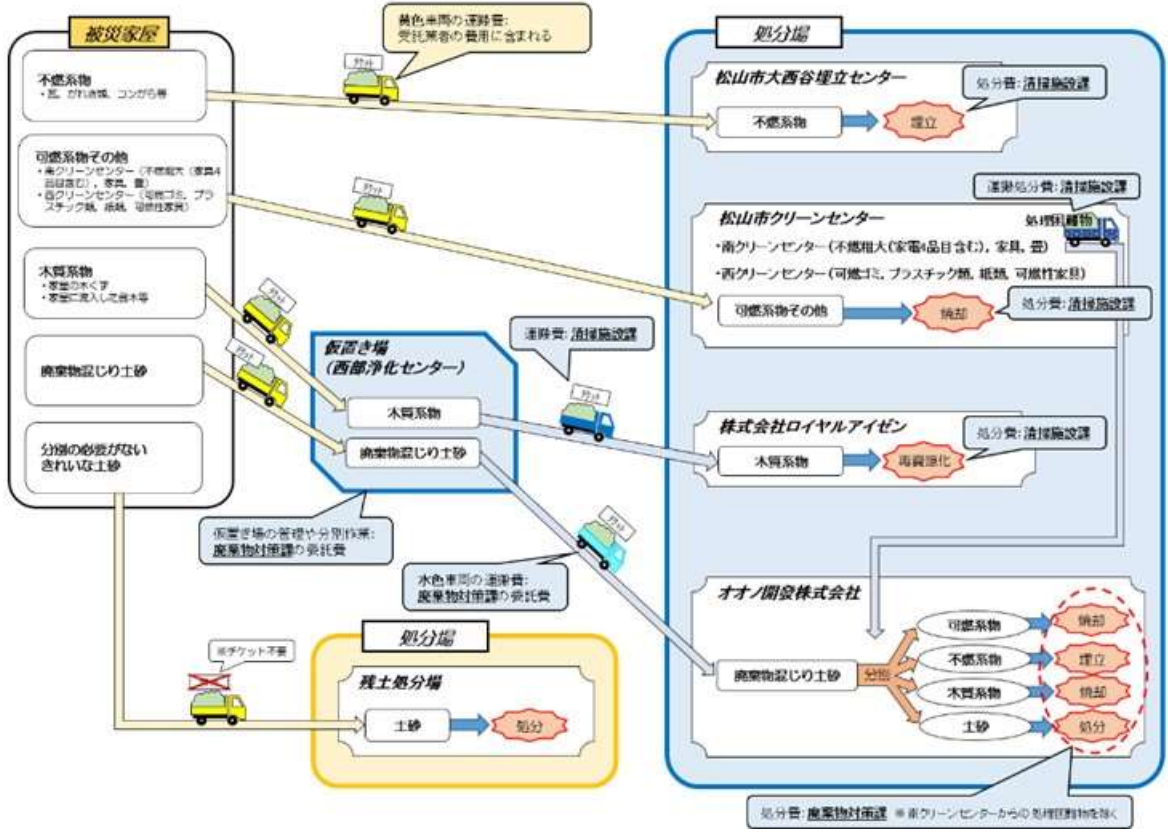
被災家屋

不燃系物
・瓦、がれき類、コンガラ等

可燃系物その他
・南クリーンセンター（不燃粗大（家電4品目含む）、家具、畳）
・西クリーンセンター（可燃ゴミ、プラスチック類、紙類、可燃性家具）

木質系物
・家屋の木くず
・家屋に流入した倒木等

廃棄物混じり土砂

分別の必要がないきれいな土砂

黄色車両の運搬費:
受託業者の費用に含まれる

チケット

仮置き場
（西部浄化センター）

木質系物

廃棄物混じり土砂

仮置き場の管理や分別作業:
廃棄物対策課の委託費

運搬費: 清掃施設課

水色車両の運搬費:
廃棄物対策課の委託費

※チケット不要

処分場

残土処分場

土砂

処分

処分場

松山市大西谷埋立センター

処分費: 清掃施設課

不燃系物

埋立

運搬処分費: 清掃施設課

処理困難物

松山市クリーンセンター

・南クリーンセンター（不燃粗大（家電4品目含む）、家具、畳）
・西クリーンセンター（可燃ゴミ、プラスチック類、紙類、可燃性家具）

可燃系物その他

焼却

処分費: 清掃施設課

株式会社ロイヤルアイゼン

処分費: 清掃施設課

木質系物

再資源化

オオノ開發株式会社

廃棄物混じり土砂

分別

可燃系物

不燃系物

木質系物

土砂

焼却

埋立

焼却

処分

処分費: 廃棄物対策課 ※南クリーンセンターからの処理困難物を除く